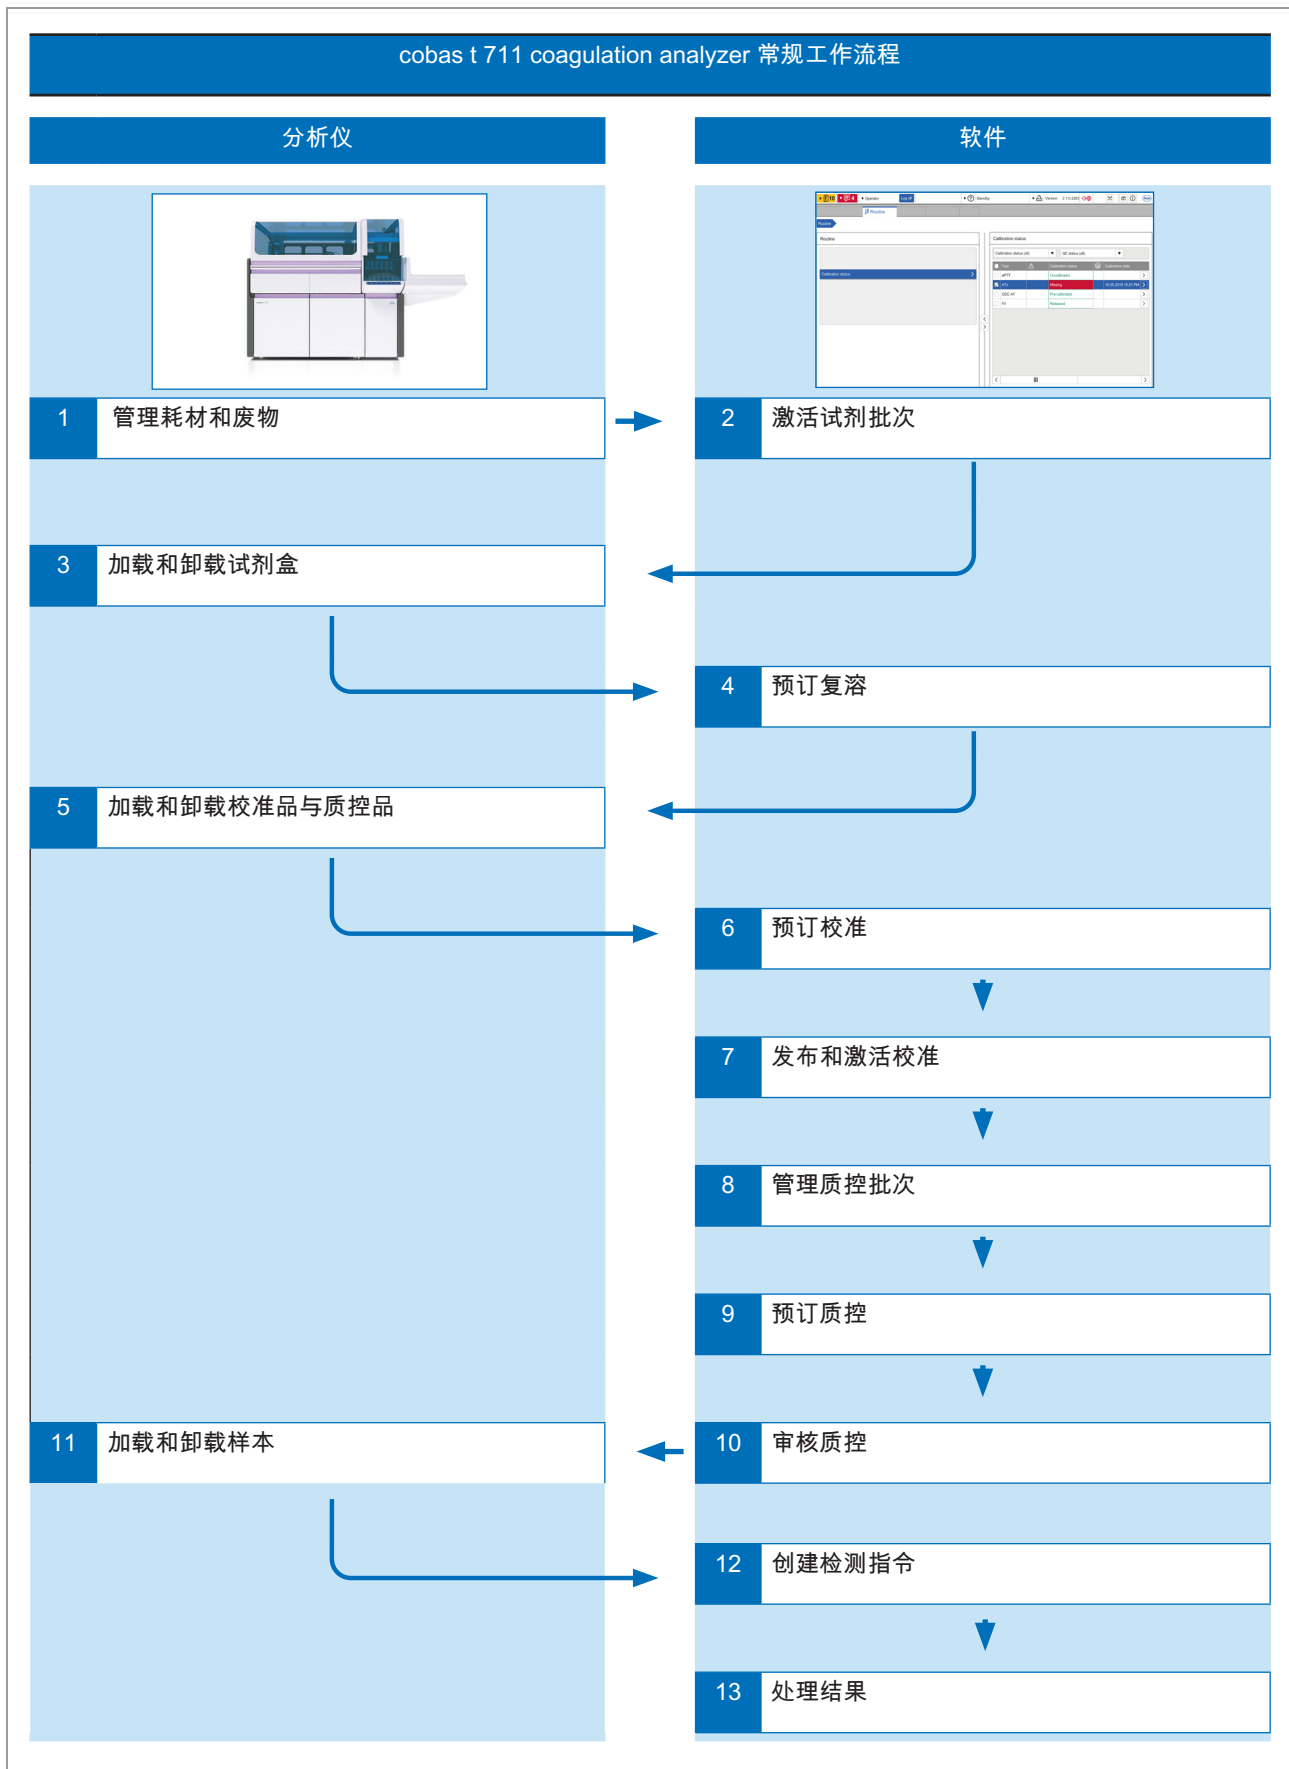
cobas t 711 coagulation analyzer 常规工作流程

分析仪

软件

1 管理耗材和废物

2 激活试剂批次

3 加载和卸载试剂盒

4 预订复溶

5 加载和卸载校准品与质控品

6 预订校准

7 发布和激活校准

8 管理质控批次

9 预订质控

10 审核质控

11 加载和卸载样本

12 创建检测指令

13 处理结果